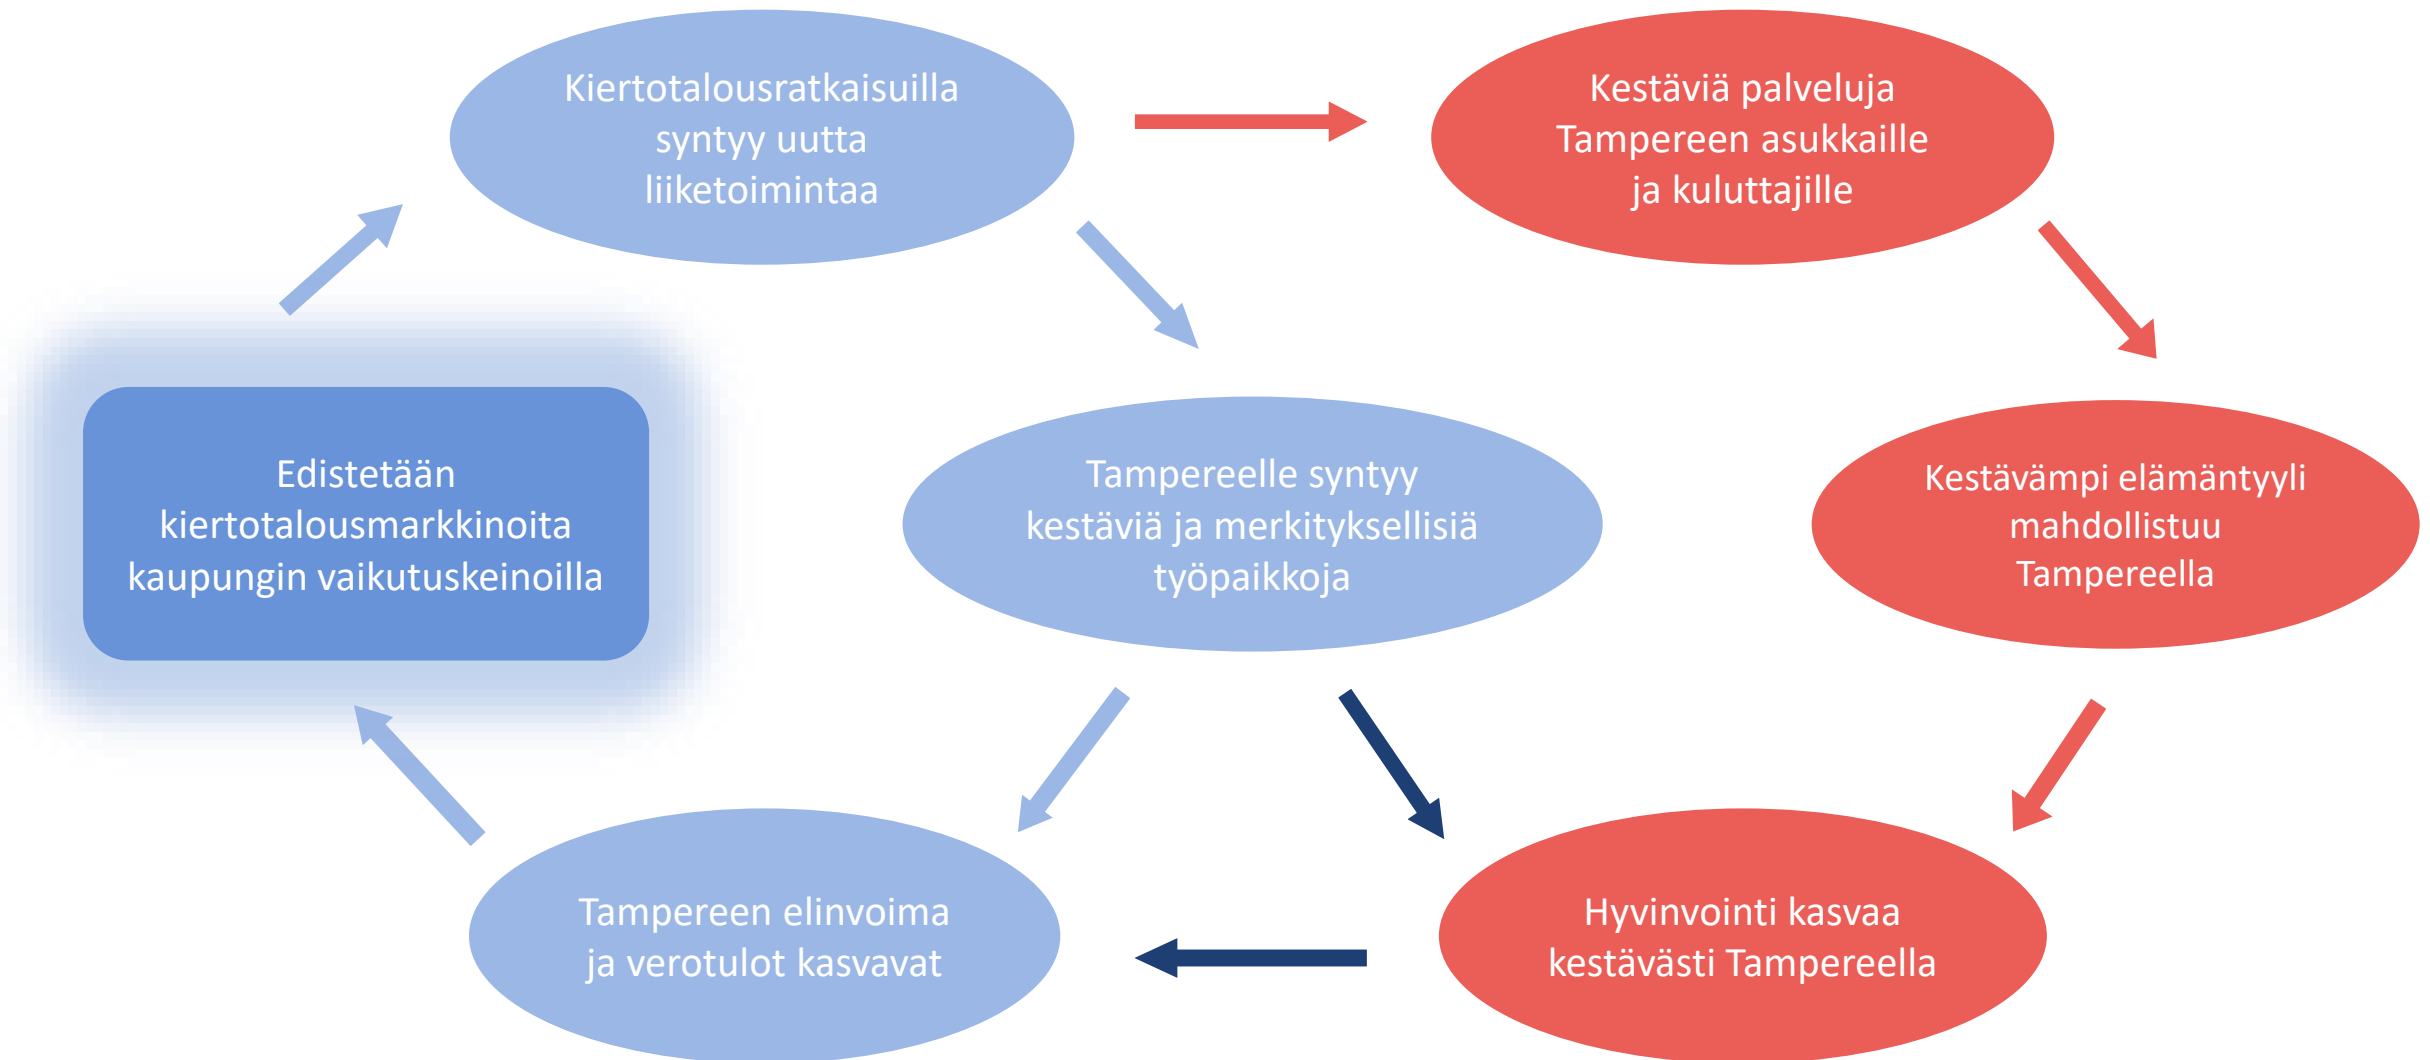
Kiertotalousratkaisuilla syntyy uutta liiketoimintaa

Kestäviä palveluja Tampereen asukkaille ja kuluttajille

Edistetään kiertotalousmarkkinoita kaupungin vaikutuskeinoilla

Tampereelle syntyy kestäviä ja merkityksellisiä työpaikkoja

Kestävämpi elämäntyyli mahdollistuu Tampereella

Tampereen elinvoima ja verotulot kasvavat

Hyvinvointi kasvaa kestävästi Tampereella